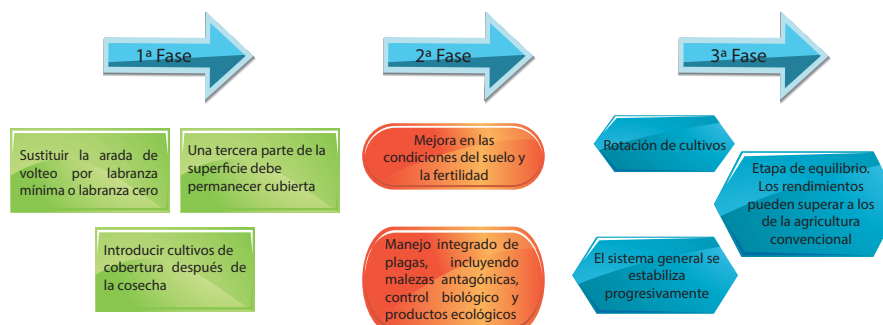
1ª Fase

Sustituir la arada de volteo por labranza mínima o labranza cero

Una tercera parte de la superficie debe permanecer cubierta

Introducir cultivos de cobertura después de la cosecha

2ª Fase

Mejora en las condiciones del suelo y la fertilidad

Manejo integrado de plagas, incluyendo malezas antagónicas, control biológico y productos ecológicos

3ª Fase

Rotación de cultivos

Etapa de equilibrio. Los rendimientos pueden superar a los de la agricultura convencional

El sistema general se estabiliza progresivamente